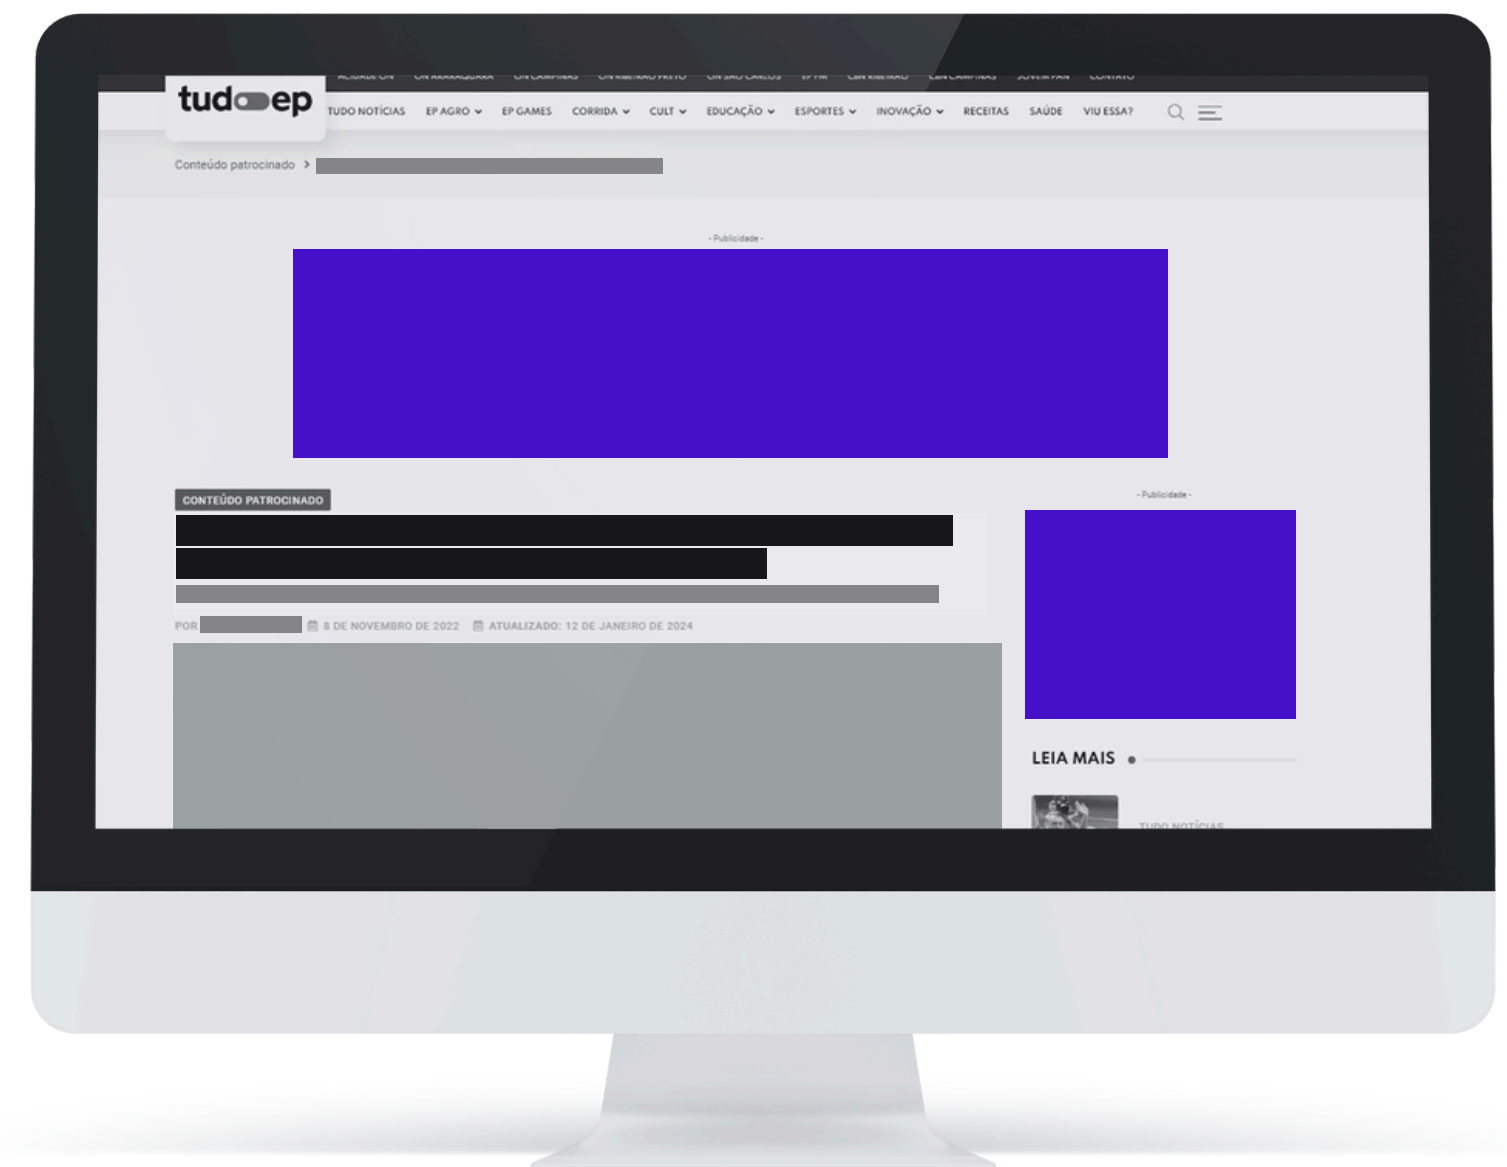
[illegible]

tudo ep

TUDO NOTÍCIAS EP AGRO EP GAMES CORRIDA CULT EDUCAÇÃO ESPORTES INOVAÇÃO RECEITAS SAÚDE VIU ESSA?

Conteúdo patrocinado >

- Publicidade -

CONTEÚDO PATROCINADO

POR 8 DE NOVEMBRO DE 2022 ATUALIZADO: 12 DE JANEIRO DE 2024

- Publicidade -

LEIA MAIS

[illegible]